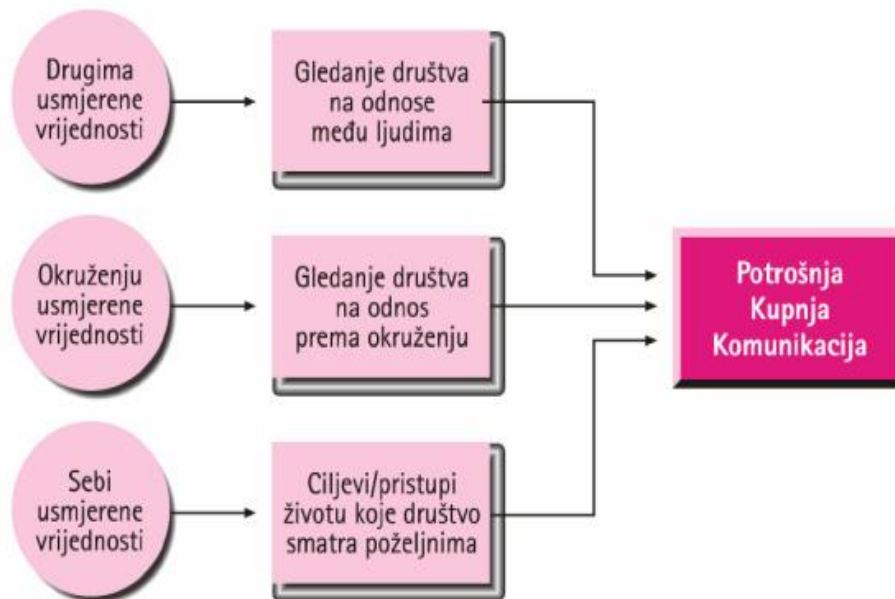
Drugima usmjerene vrijednosti

Gledanje društva na odnose među ljudima

Okruženju usmjerene vrijednosti

Gledanje društva na odnos prema okruženju

Sebi usmjerene vrijednosti

Ciljevi/pristupi životu koje društvo smatra poželjnima

Potrošnja
Kupnja
Komunikacija